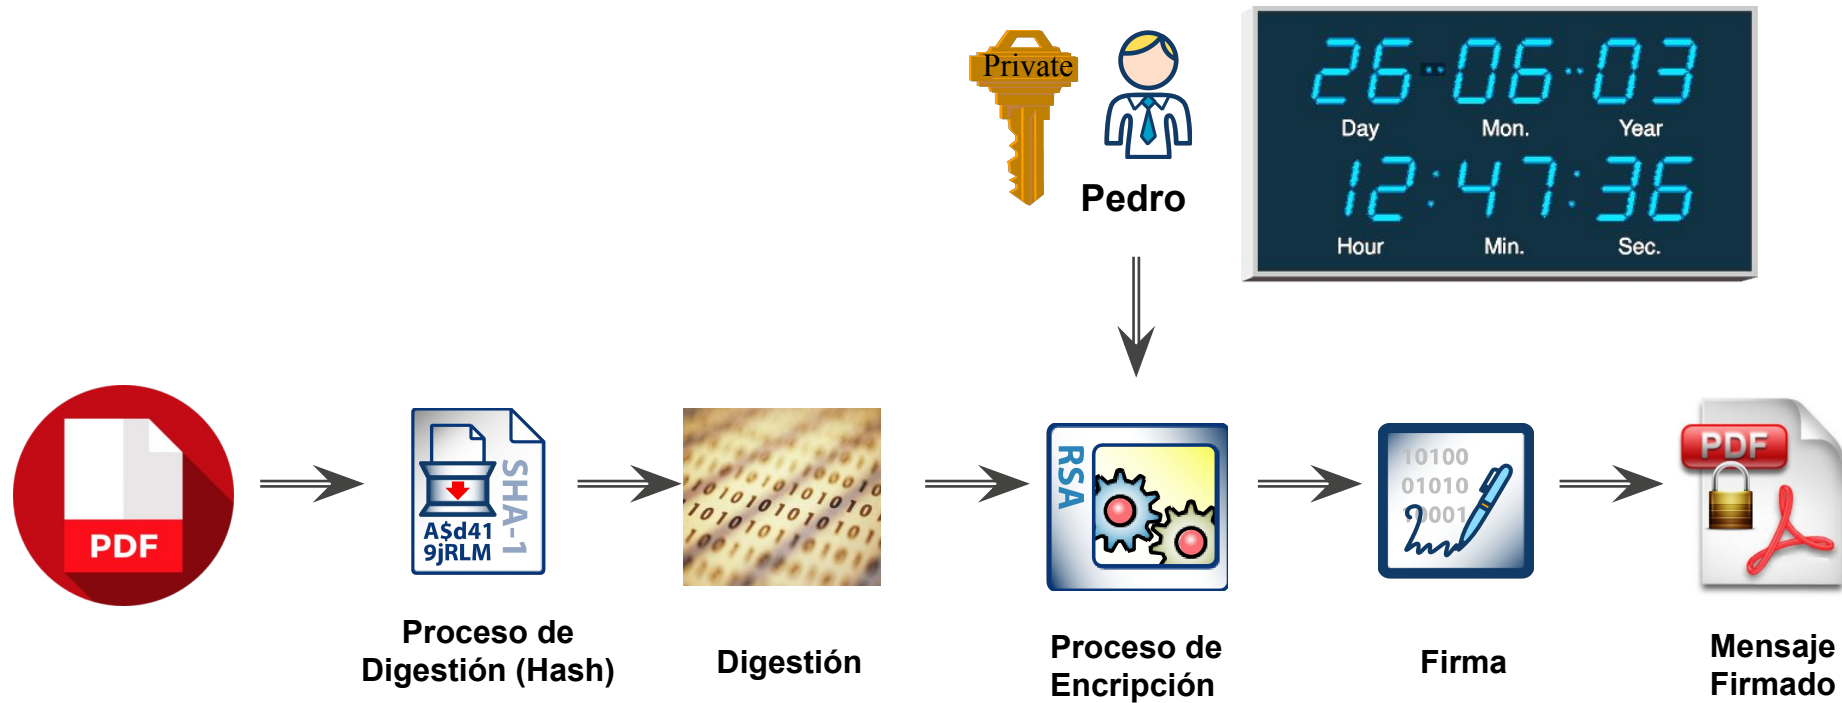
Private

Pedro

26·06·03
Day Mon. Year
12:47:36
Hour Min. Sec.

PDF

SHA-1
A$d41
9jRLM

Proceso de Digestión (Hash)

Digestión

RSA

Proceso de Encripción

10100
01010
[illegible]001

Firma

PDF

Mensaje Firmado